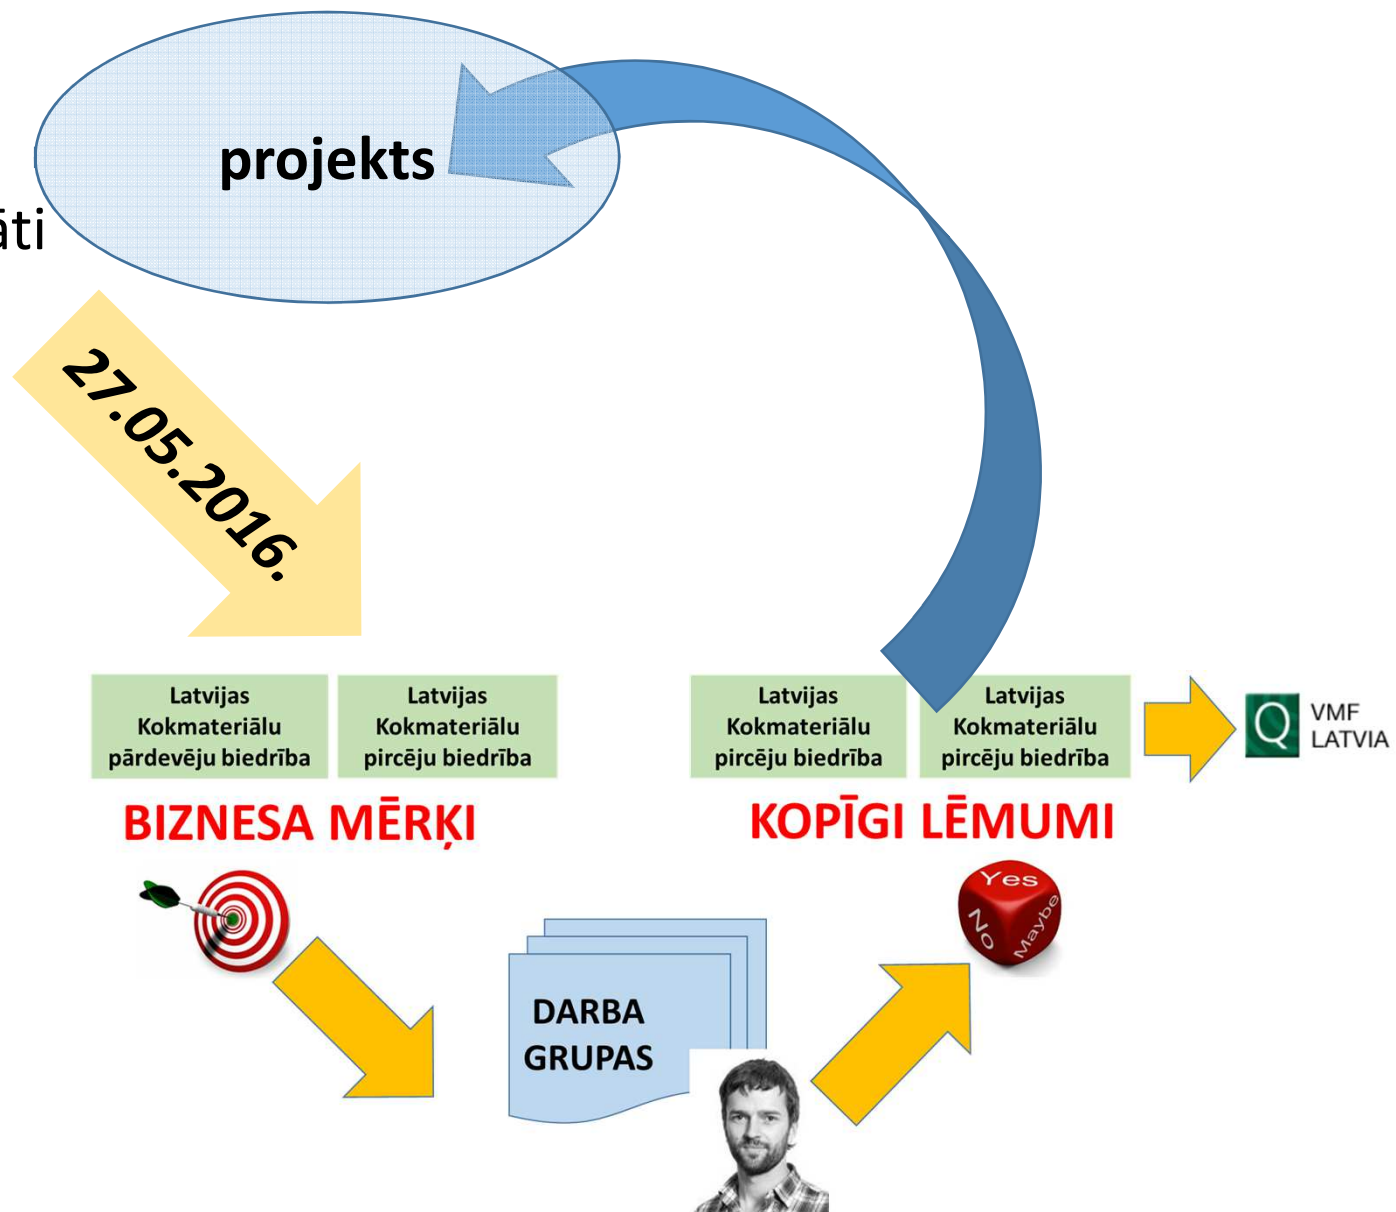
projekts

āti

27.05.2016.

Latvijas Kokmateriālu pārdevēju biedrība

Latvijas Kokmateriālu pircēju biedrība

Latvijas Kokmateriālu pircēju biedrība

Latvijas Kokmateriālu pircēju biedrība

VMF LATVIA

BIZNESA MĒRĶI

KOPĪGI LĒMUMI

Yes
No
Maybe

DARBA GRUPAS